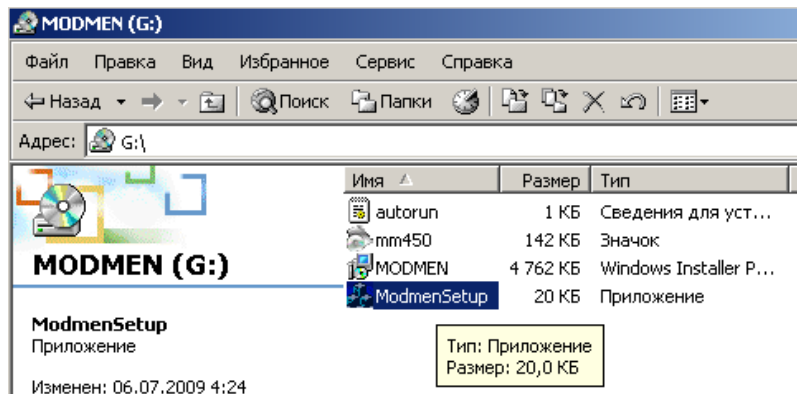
MODMEN (G:)

Файл Правка Вид Избранное Сервис Справка

Назад Поиск Папки

Адрес: G:\

MODMEN (G:)

ModmenSetup
Приложение

Изменен: 06.07.2009 4:24

| Имя | Размер | Тип |
|---|---|---|
| autorun | 1 КБ | Сведения для уст… |
| mm450 | 142 КБ | Значок |
| MODMEN | 4 762 КБ | Windows Installer P… |
| ModmenSetup | 20 КБ | Приложение |

Тип: Приложение
Размер: 20,0 КБ